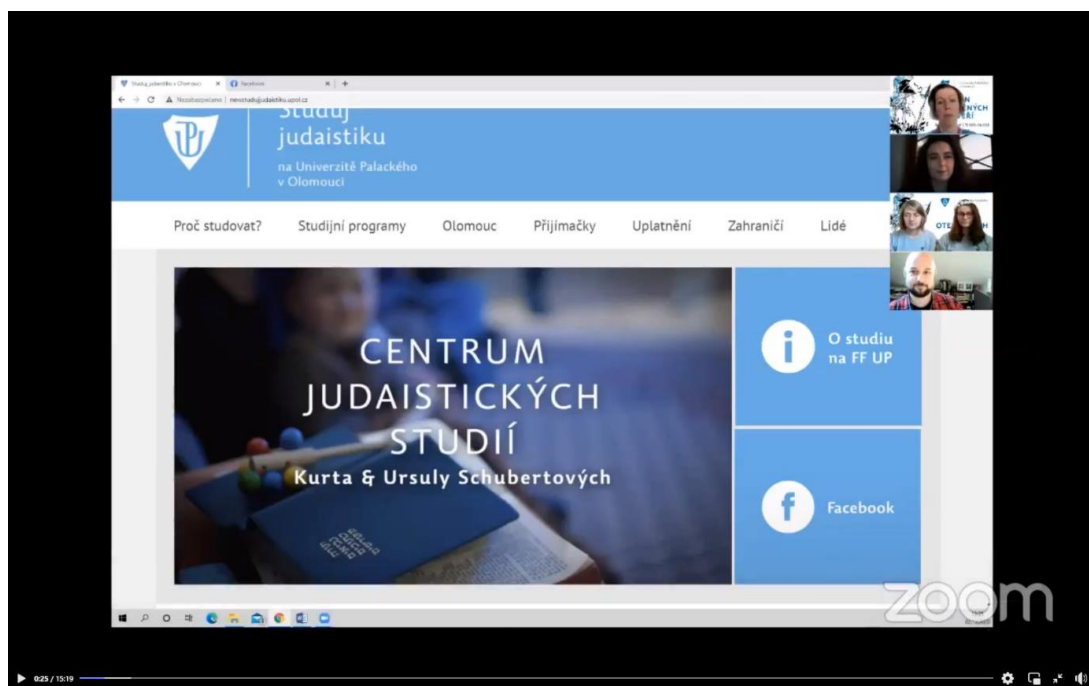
Studuj judaistiku v Olomouci × Facebook × +

Nezabezpečeno | nevstudujjudaistiku.upol.cz

Studuj judaistiku na Univerzitě Palackého v Olomouci

Proč studovat? Studijní programy Olomouc Přijímačky Uplatnění Zahraničí Lidé

CENTRUM JUDAISTICKÝCH STUDIÍ Kurta & Ursuly Schubertových

O studiu na FF UP

Facebook

zoom

0:25 / 15:19